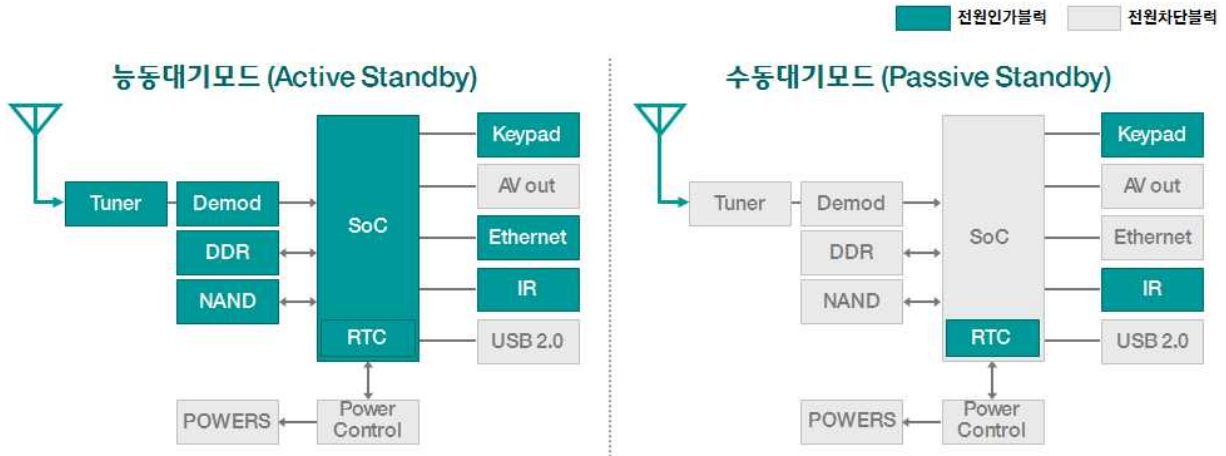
전원인가블럭 전원차단블럭

능동대기모드 (Active Standby)

Tuner
Demod
DDR
NAND
SoC
RTC
Keypad
AV out
Ethernet
IR
USB 2.0
POWERS
Power Control

수동대기모드 (Passive Standby)

Tuner
Demod
DDR
NAND
SoC
RTC
Keypad
AV out
Ethernet
IR
USB 2.0
POWERS
Power Control